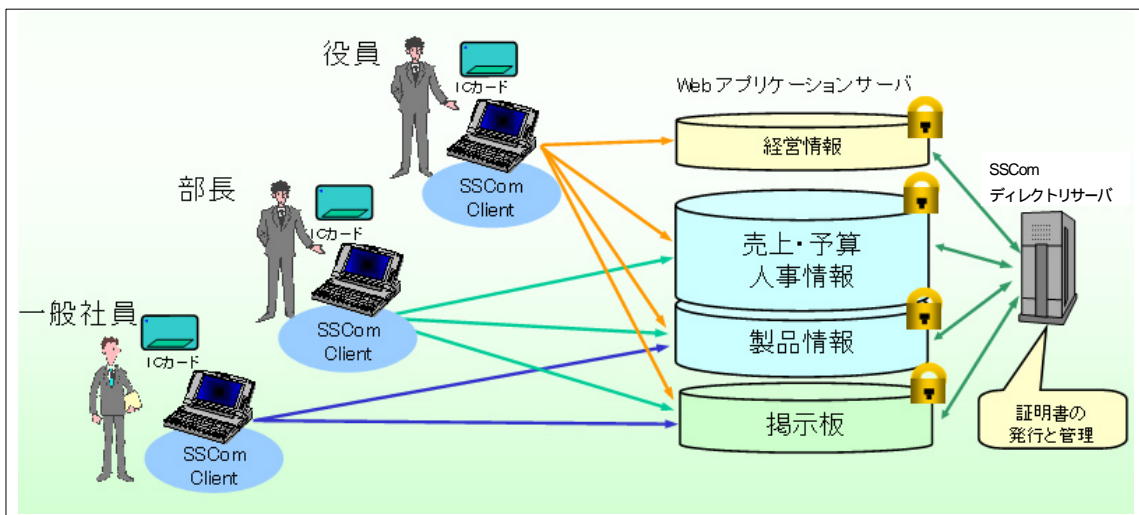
役員

ICカード

SSCom Client

部長

ICカード

SSCom Client

一般社員

ICカード

SSCom Client

Webアプリケーションサーバ

経営情報

売上・予算
人事情報

製品情報

掲示板

SSCom
ディレクトリサーバ

証明書の
発行と管理